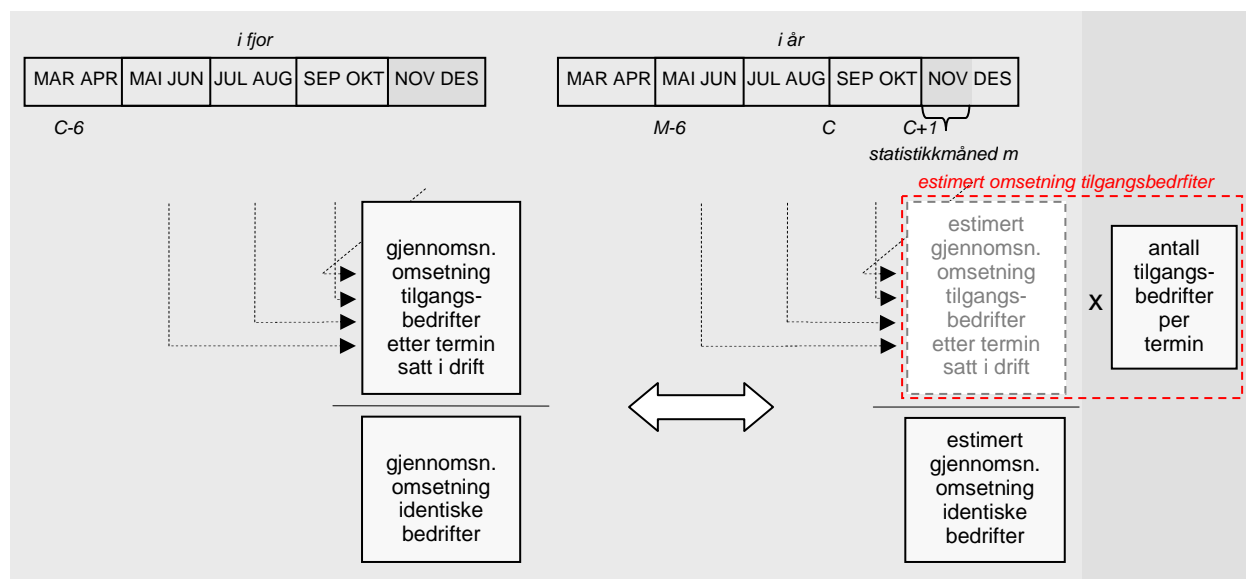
i fjor

| MAR APR | MAI JUN | JUL AUG | SEP OKT | NOV DES |
|---|---|---|---|---|

C-6

i år

| MAR APR | MAI JUN | JUL AUG | SEP OKT | NOV DES |
|---|---|---|---|---|

M-6

C

C+1

statistikkmåned m

estimert omsetning tilgangsbedrfiter

gjennomsn. omsetning tilgangsbedrifter etter termin satt i drift

estimert gjennomsn. omsetning tilgangsbedrifter etter termin satt i drift

x

antall tilgangsbedrifter per termin

gjennomsn. omsetning identiske bedrifter

estimert gjennomsn. omsetning identiske bedrifter